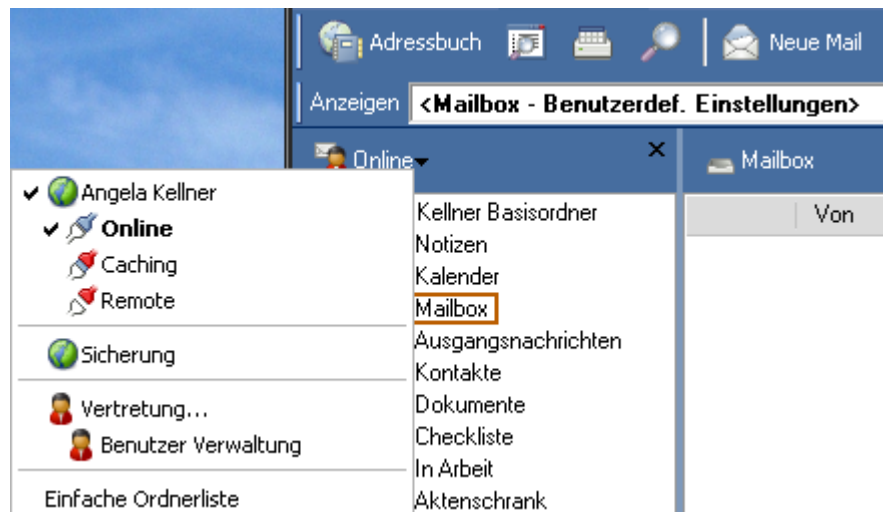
Adressbuch

Neue Mail

Anzeigen <Mailbox - Benutzerdef. Einstellungen>

Online

Mailbox

Von

✔ Angela Kellner
✔ Online
Caching
Remote

Sicherung

Vertretung...
Benutzer Verwaltung

Einfache Ordnerliste

Kellner Basisordner
Notizen
Kalender
Mailbox
Ausgangsnachrichten
Kontakte
Dokumente
Checkliste
In Arbeit
Aktenschrank